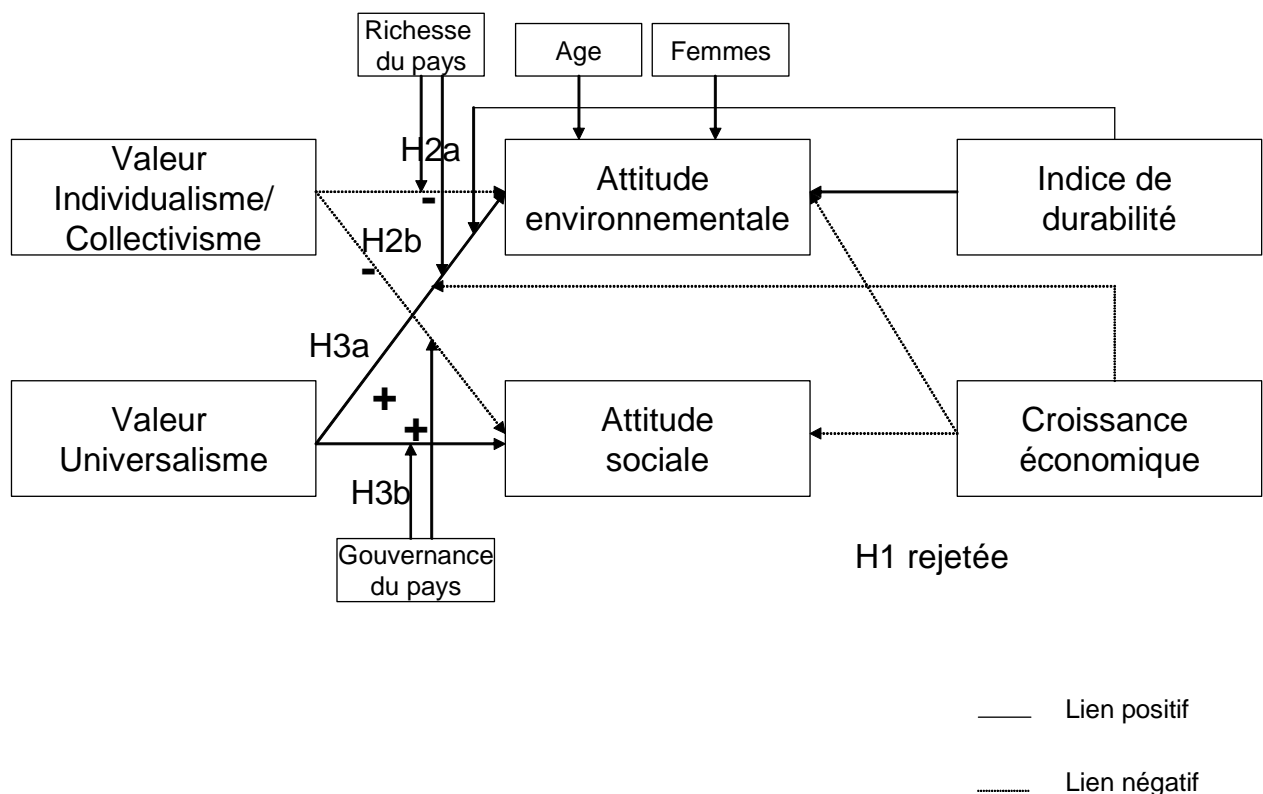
Richesse du pays

Age

Femmes

Valeur Individualisme/ Collectivisme

H2a

-

Attitude environnementale

Indice de durabilité

H2b

-

H3a

+

+

Valeur Universalisme

Attitude sociale

Croissance économique

H3b

Gouvernance du pays

H1 rejetée

Lien positif

Lien négatif